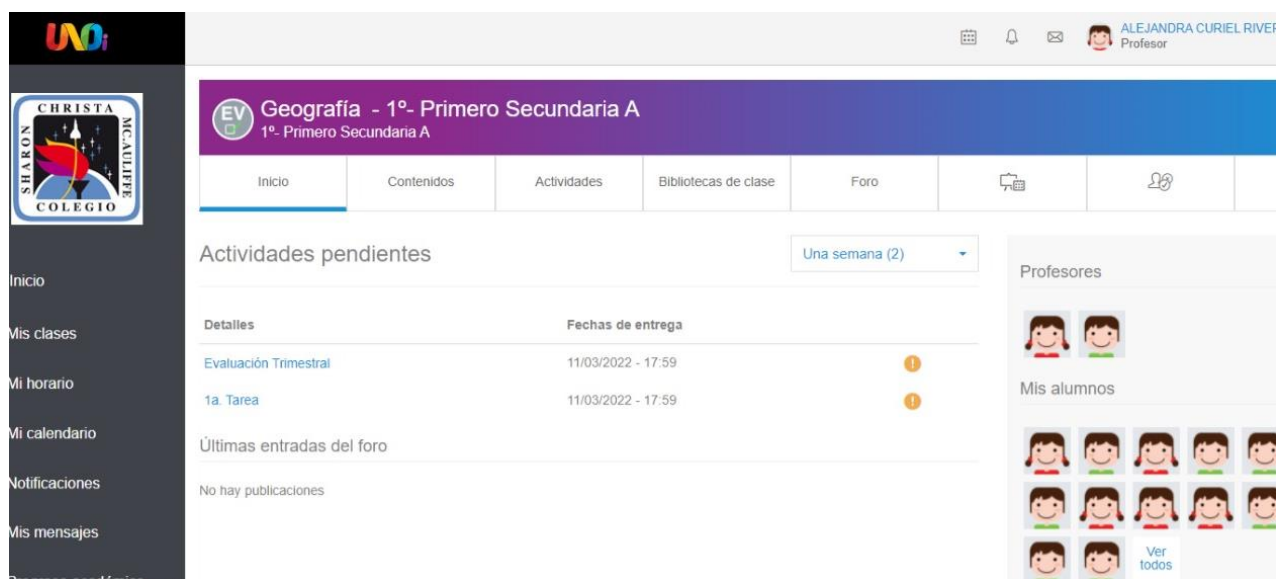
UNOi

ALEJANDRA CURIEL RIVEF
Profesor

CHRISTA MC.AULIFFE SHARON COLEGIO

Inicio

Mis clases

Mi horario

Mi calendario

Notificaciones

Mis mensajes

EV

Geografía - 1º- Primero Secundaria A
1º- Primero Secundaria A

Inicio | Contenidos | Actividades | Bibliotecas de clase | Foro

Actividades pendientes

Una semana (2)

| Detalles | Fechas de entrega |
|---|---|
| Evaluación Trimestral | 11/03/2022 - 17:59 |
| 1a. Tarea | 11/03/2022 - 17:59 |

Últimas entradas del foro

No hay publicaciones

Profesores

Mis alumnos

Ver todos